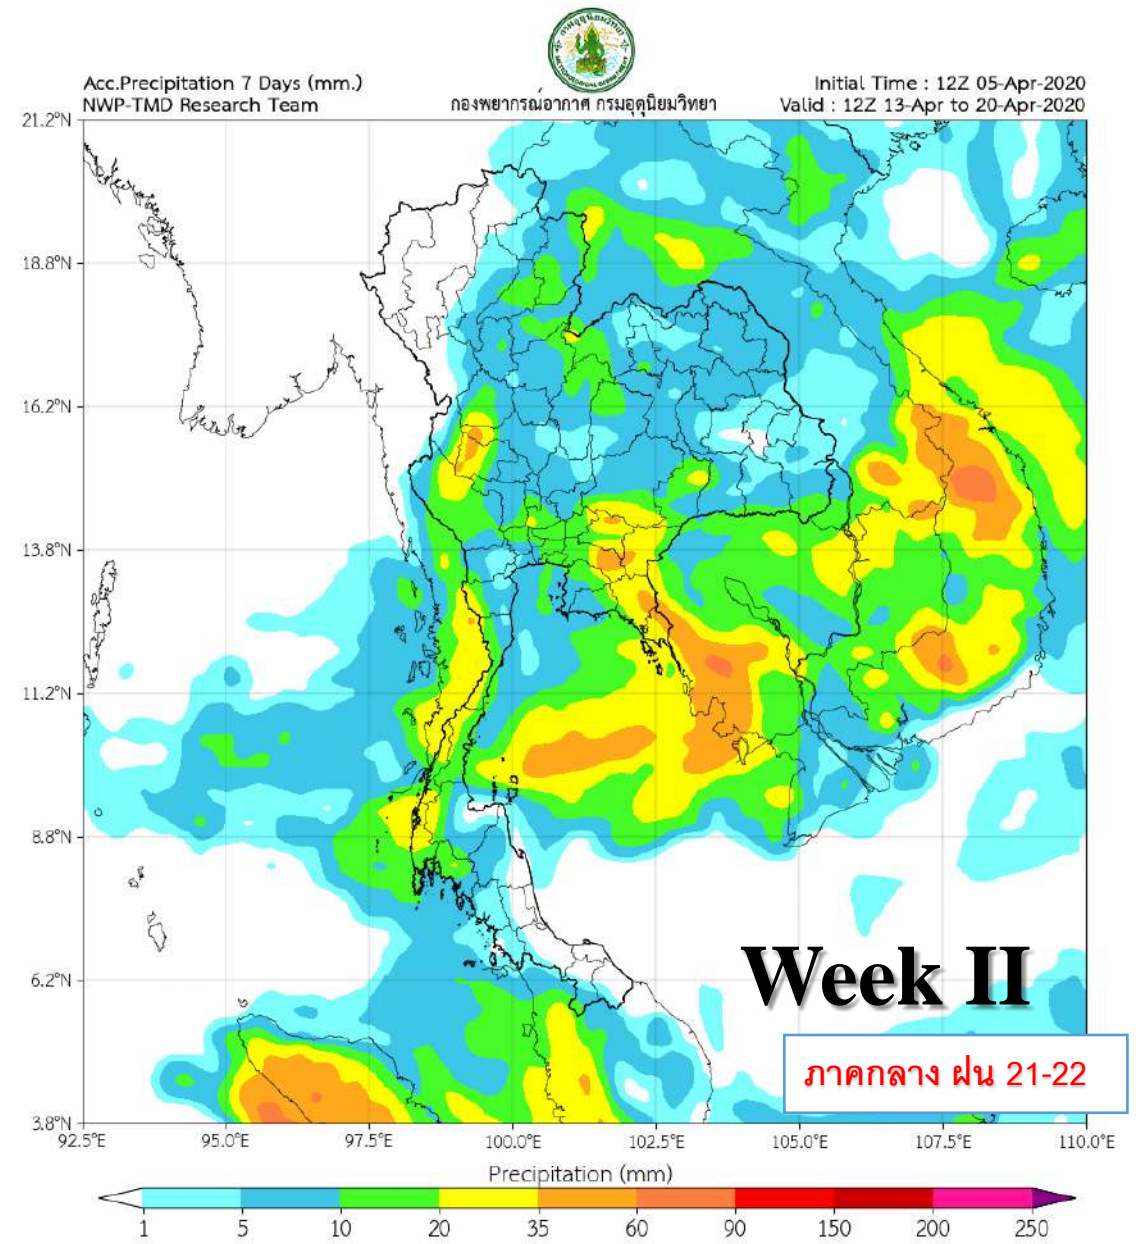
Acc.Precipitation 7 Days (mm.)
NWP-TMD Research Team

กองพยากรณ์อากาศ กรมอุตุนิยมวิทยา

Initial Time : 12Z 05-Apr-2020
Valid : 12Z 13-Apr to 20-Apr-2020

21.2°N
18.8°N
16.2°N
13.8°N
11.2°N
8.8°N
6.2°N
3.8°N

92.5°E 95.0°E 97.5°E 100.0°E 102.5°E 105.0°E 107.5°E 110.0°E

Week II

ภาคกลาง ฝน 21-22

Precipitation (mm)

1 5 10 20 35 60 90 150 200 250